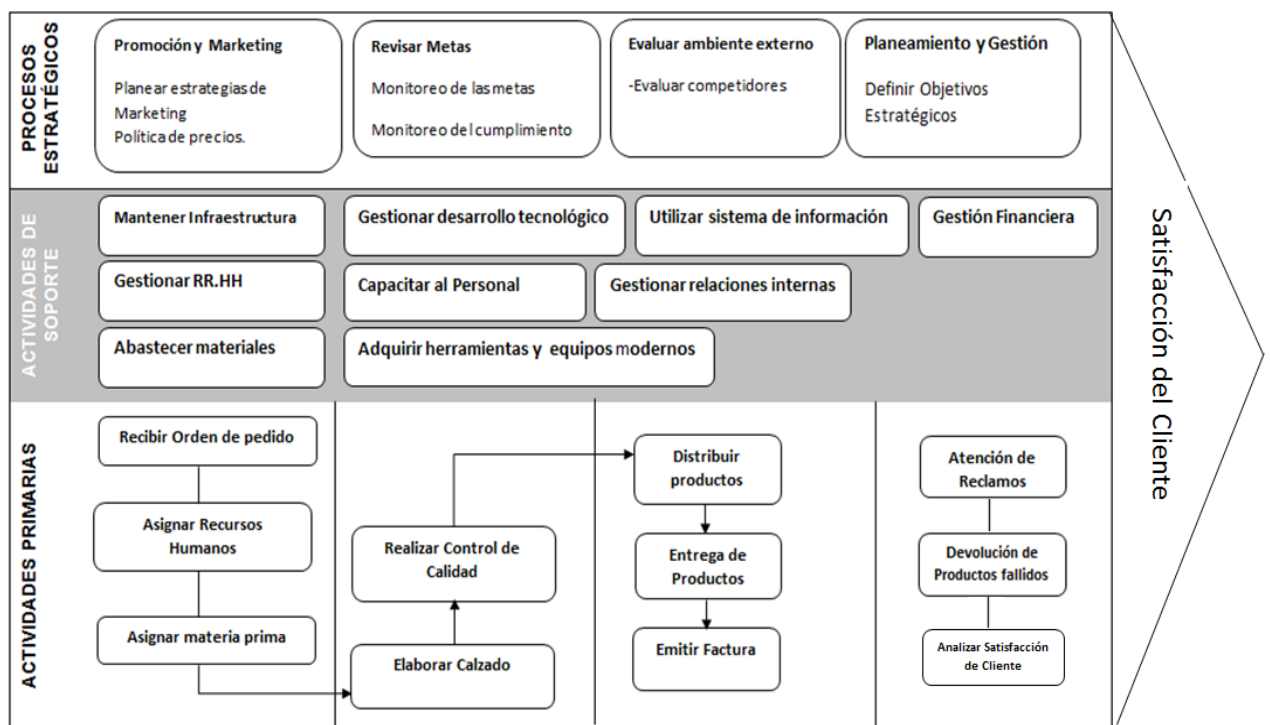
PROCESOS ESTRATÉGICOS

Promoción y Marketing

Planear estrategias de Marketing
Política de precios.

Revisar Metas

Monitoreo de las metas

Monitoreo del cumplimiento

Evaluar ambiente externo

-Evaluar competidores

Planeamiento y Gestión

Definir Objetivos Estratégicos

ACTIVIDADES DE SOPORTE

Mantener Infraestructura

Gestionar desarrollo tecnológico

Utilizar sistema de información

Gestión Financiera

Gestionar RR.HH

Capacitar al Personal

Gestionar relaciones internas

Abastecer materiales

Adquirir herramientas y equipos modernos

ACTIVIDADES PRIMARIAS

Recibir Orden de pedido

Asignar Recursos Humanos

Asignar materia prima

Realizar Control de Calidad

Elaborar Calzado

Distribuir productos

Entrega de Productos

Emitir Factura

Atención de Reclamos

Devolución de Productos fallidos

Analizar Satisfacción de Cliente

Satisfacción del Cliente